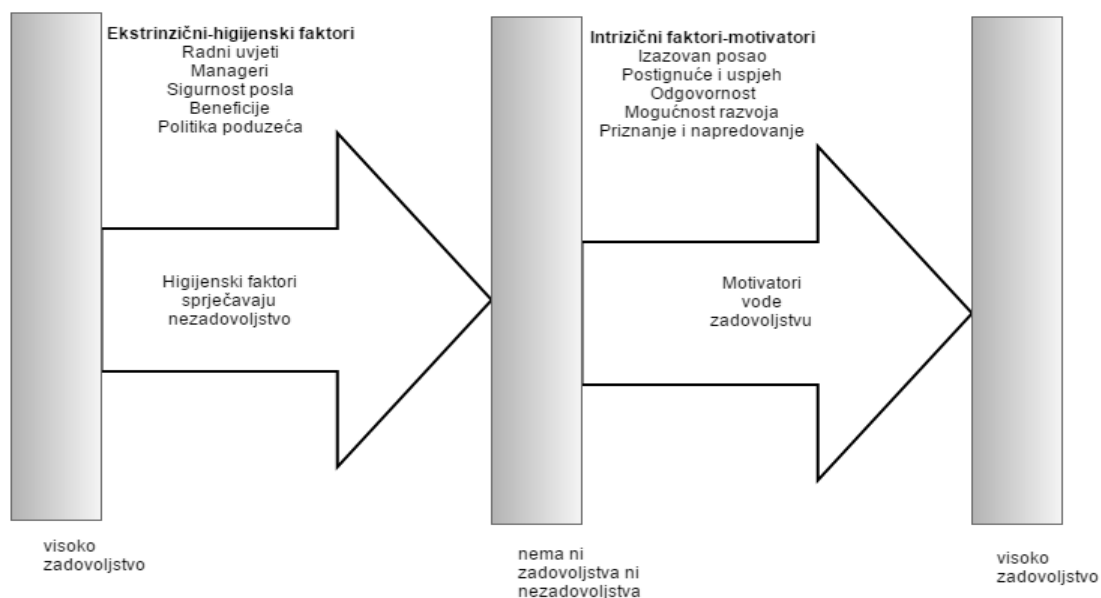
**Ekstrinzični-higijenski faktori**
Radni uvjeti
Manageri
Sigurnost posla
Beneficije
Politika poduzeća

Higijenski faktori
sprječavaju
nezadovoljstvo

visoko
zadovoljstvo

**Intrizični faktori-motivatori**
Izazovan posao
Postignuće i uspjeh
Odgovornost
Mogućnost razvoja
Priznanje i napredovanje

Motivatori
vode
zadovoljstvu

nema ni
zadovoljstva ni
nezadovoljstva

visoko
zadovoljstvo